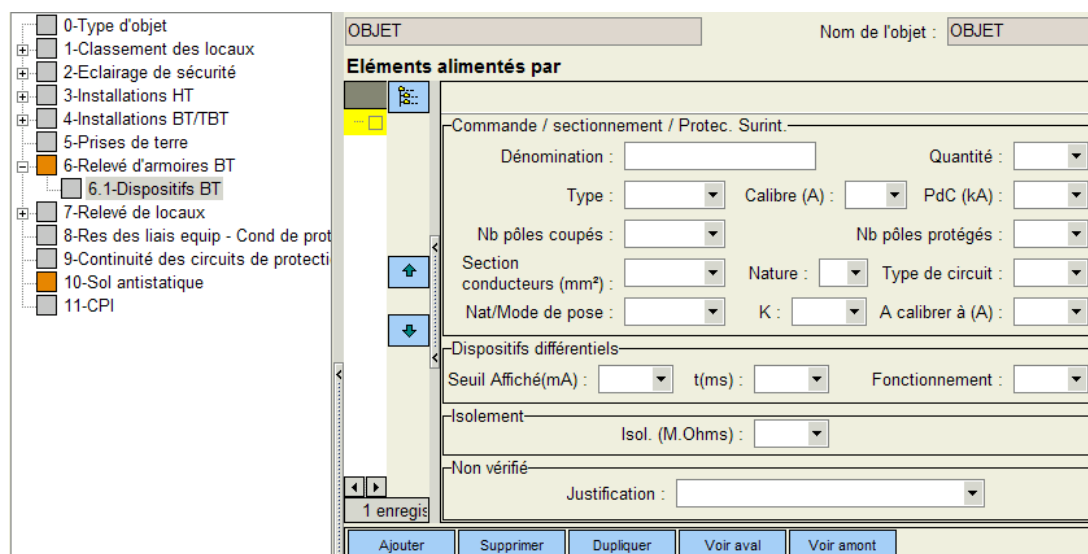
0-Type d'objet
1-Classement des locaux
2-Eclairage de sécurité
3-Installations HT
4-Installations BT/TBT
5-Prises de terre
6-Relevé d'armoires BT
6.1-Dispositifs BT
7-Relevé de locaux
8-Res des liais equip - Cond de prot
9-Continuité des circuits de protecti
10-Sol antistatique
11-CPI

OBJET
Nom de l'objet : OBJET
Eléments alimentés par

Commande / sectionnement / Protec. Surint.
Dénomination :
Quantité :
Type :
Calibre (A) :
PdC (kA) :
Nb pôles coupés :
Nb pôles protégés :
Section conducteurs (mm²) :
Nature :
Type de circuit :
Nat/Mode de pose :
K :
A calibrer à (A) :

Dispositifs différentiels
Seuil Affiché(mA) :
t(ms) :
Fonctionnement :

Isolement
Isol. (M.Ohms) :

Non vérifié
Justification :

1 enregis

Ajouter
Supprimer
Dupliquer
Voir aval
Voir amont